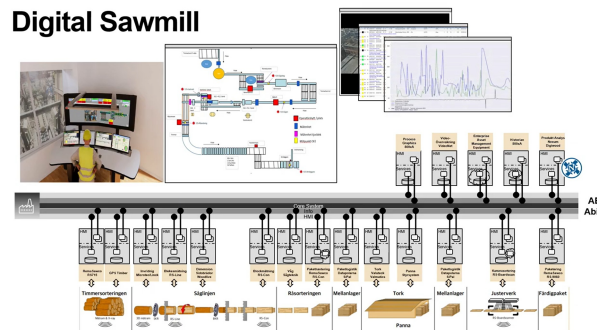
Digital Sawmill

Process Graphics 800xA

Video Övervakning Videofied

Enterprise Asset Management Equipment

Historian 800xA

Produkt Analys Stream Explorer

Fibre Backbone

HMI

AB
Abb

Rotorläsare XYZ FS

GPS Truckar

Inmätning Microtec Logeye

Biskensattning RS-Line

Dimensionsmätning Microtec

Blockmättning RS-Cam

Vfsg Sågkontroll

Paketmärkning Ytkvalitet RS-Line

Påfyllning/Utlastning Lagerplats GPSe

Tork Virtuel Vattenkroppar

Panna Styrsystem

Påfyllning/Utlastning Lagerplats GPSe

Ytkvalitetsmätning RS-Boardscan

Paketering Paketöverr RS-Multi

Timmersorteringen

Såglinjen

Råsorteringen

Mellanlager

Tork

Panna

Mellanlager

Justerverk

Färdigpaket